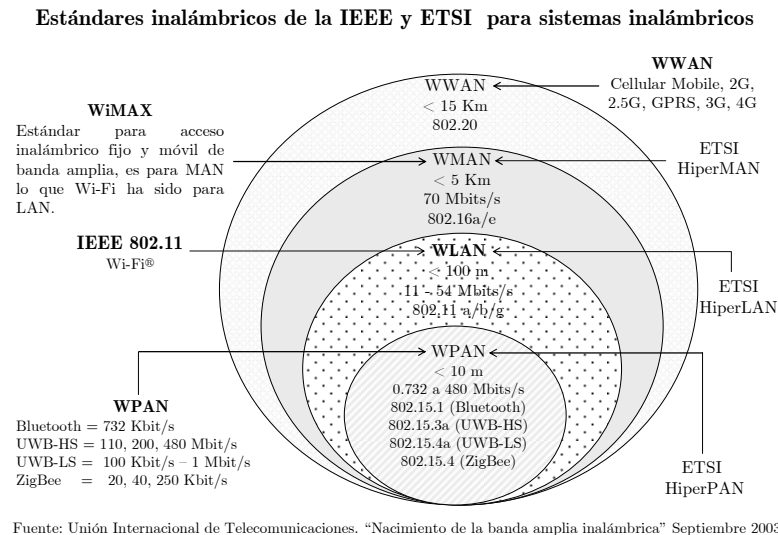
Estándares inalámbricos de la IEEE y ETSI para sistemas inalámbricos

WWAN
Cellular Mobile, 2G, 2.5G, GPRS, 3G, 4G

WiMAX
Estándar para acceso inalámbrico fijo y móvil de banda amplia, es para MAN lo que Wi-Fi ha sido para LAN.

WWAN
< 15 Km
802.20

WMAN
< 5 Km
70 Mbits/s
802.16a/e

ETSI
HiperMAN

IEEE 802.11
Wi-Fi®

WLAN
< 100 m
11 - 54 Mbits/s
802.11 a/b/g

ETSI
HiperLAN

WPAN
< 10 m
0.732 a 480 Mbits/s
802.15.1 (Bluetooth)
802.15.3a (UWB-HS)
802.15.4a (UWB-LS)
802.15.4 (ZigBee)

WPAN
Bluetooth = 732 Kbit/s
UWB-HS = 110, 200, 480 Mbit/s
UWB-LS = 100 Kbit/s – 1 Mbit/s
ZigBee = 20, 40, 250 Kbit/s

ETSI
HiperPAN

Fuente: Unión Internacional de Telecomunicaciones. "Nacimiento de la banda amplia inalámbrica" Septiembre 2003